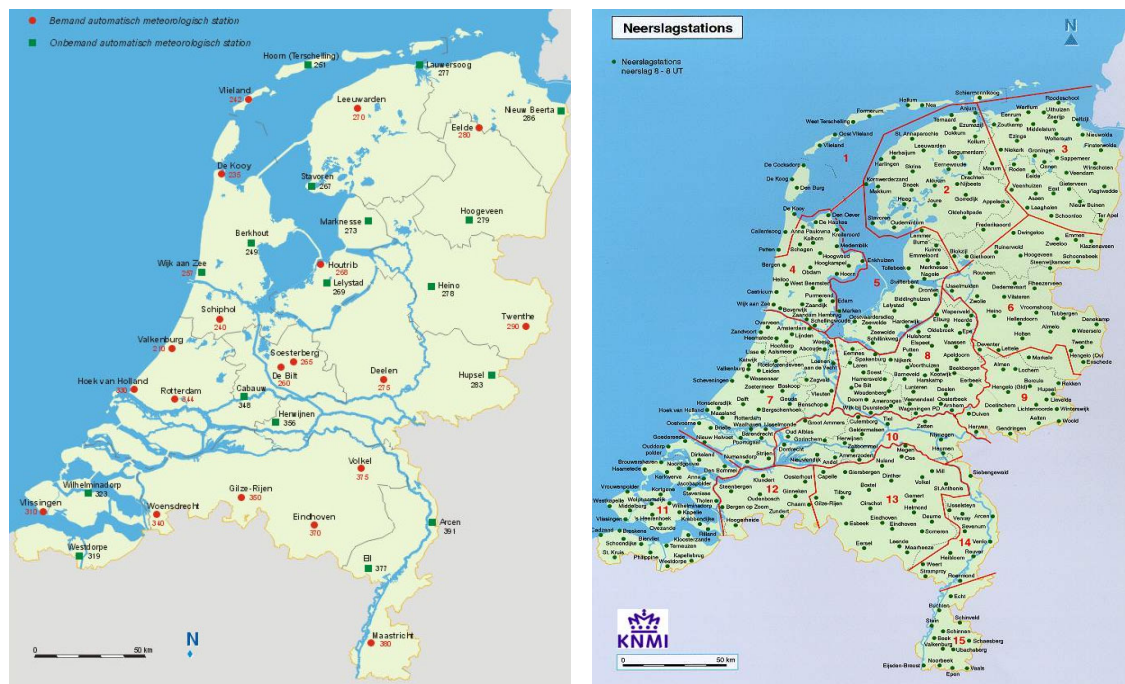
Bemand automatisch meteorologisch station
Onbemand automatisch meteorologisch station

Hoorn (Terschelling) 251
Lauwersoog 277
Vlieland 242
Leeuwarden 270
Nieuw Beerta 286
Eelde 280
De Kooy 235
Stavoren 267
Marknesse 273
Hoogeveen 279
Berkhout 249
Wijk aan Zee 257
Houtrib 258
Lelystad 269
Heino 278
Schiphol 240
Twenthe 290
Valkenburg 210
Soesterberg 265
De Bilt 260
Deelen 275
Hoek van Holland 330
Rotterdam 344
Cabauw 348
Hupsel 283
Herwijnen 356
Volkel 375
Wilhelminadorp 323
Gilze-Rijen 350
Vlissingen 310
Woensdrecht 340
Eindhoven 370
Arcen 391
Westdorpe 319
Ell 377
Maastricht 380
0 50 km
N

Neerslagstations
Neerslagstations neerslag 8 - 8 UT
N
1 2 3 4 5 6 7 8 9 10 11 12 13 14 15
KNMI
0 50 km